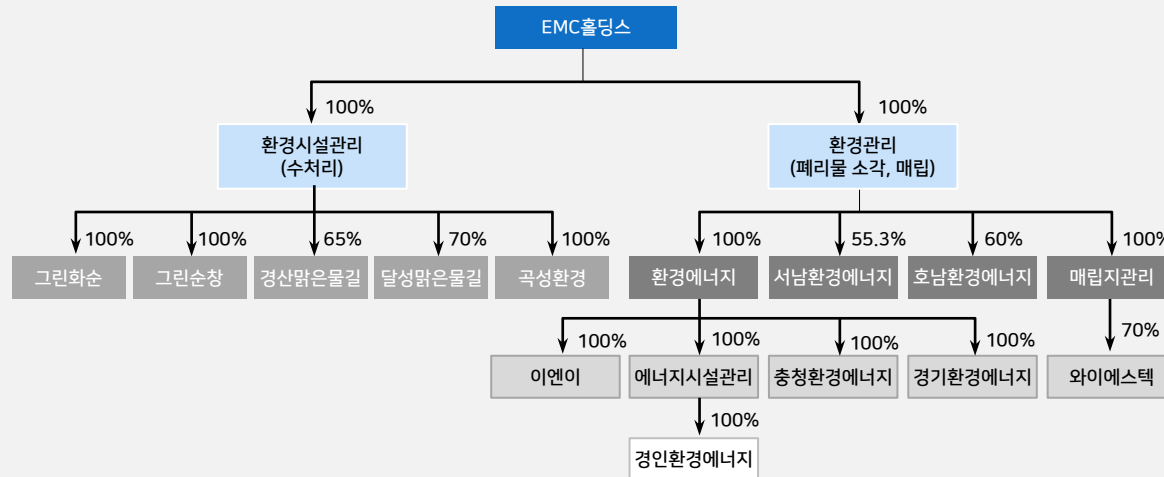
EMC홀딩스

100%

100%

환경시설관리
(수처리)

환경관리
(폐리물 소각, 매립)

100%
그린화순

100%
그린순창

65%
경산맑은물길

70%
달성맑은물길

100%
곡성환경

100%
환경에너지

55.3%
서남환경에너지

60%
호남환경에너지

100%
매립지관리

100%
이엔이

100%
에너지시설관리

100%
충청환경에너지

100%
경기환경에너지

70%
와이에스텍

100%
경인환경에너지